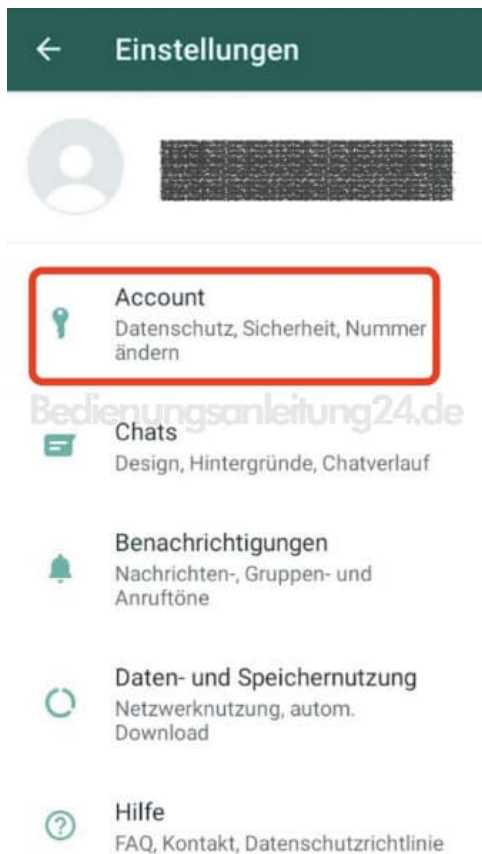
Einstellungen

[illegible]

Account
Datenschutz, Sicherheit, Nummer ändern

Bedienungsanleitung24.de

Chats
Design, Hintergründe, Chatverlauf

Benachrichtigungen
Nachrichten-, Gruppen- und Anruftöne

Daten- und Speichernutzung
Netzwerknutzung, autom. Download

Hilfe
FAQ, Kontakt, Datenschutzrichtlinie